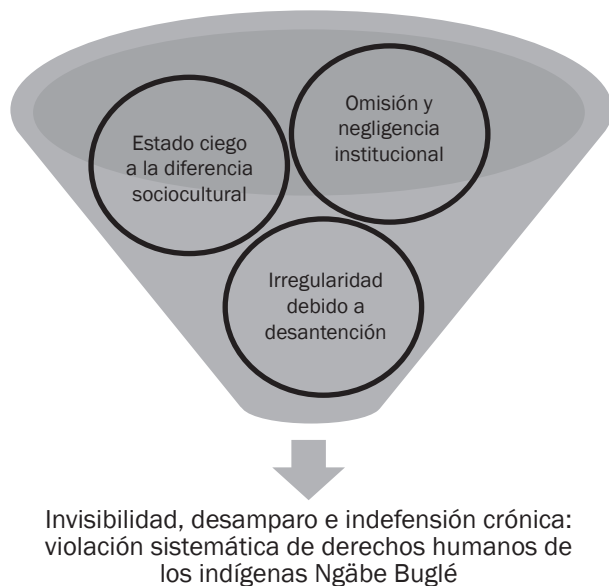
Estado ciego a la diferencia sociocultural

Omisión y negligencia institucional

Irregularidad debido a desantención

Invisibilidad, desamparo e indefensión crónica: violación sistemática de derechos humanos de los indígenas Ngäbe Buglé